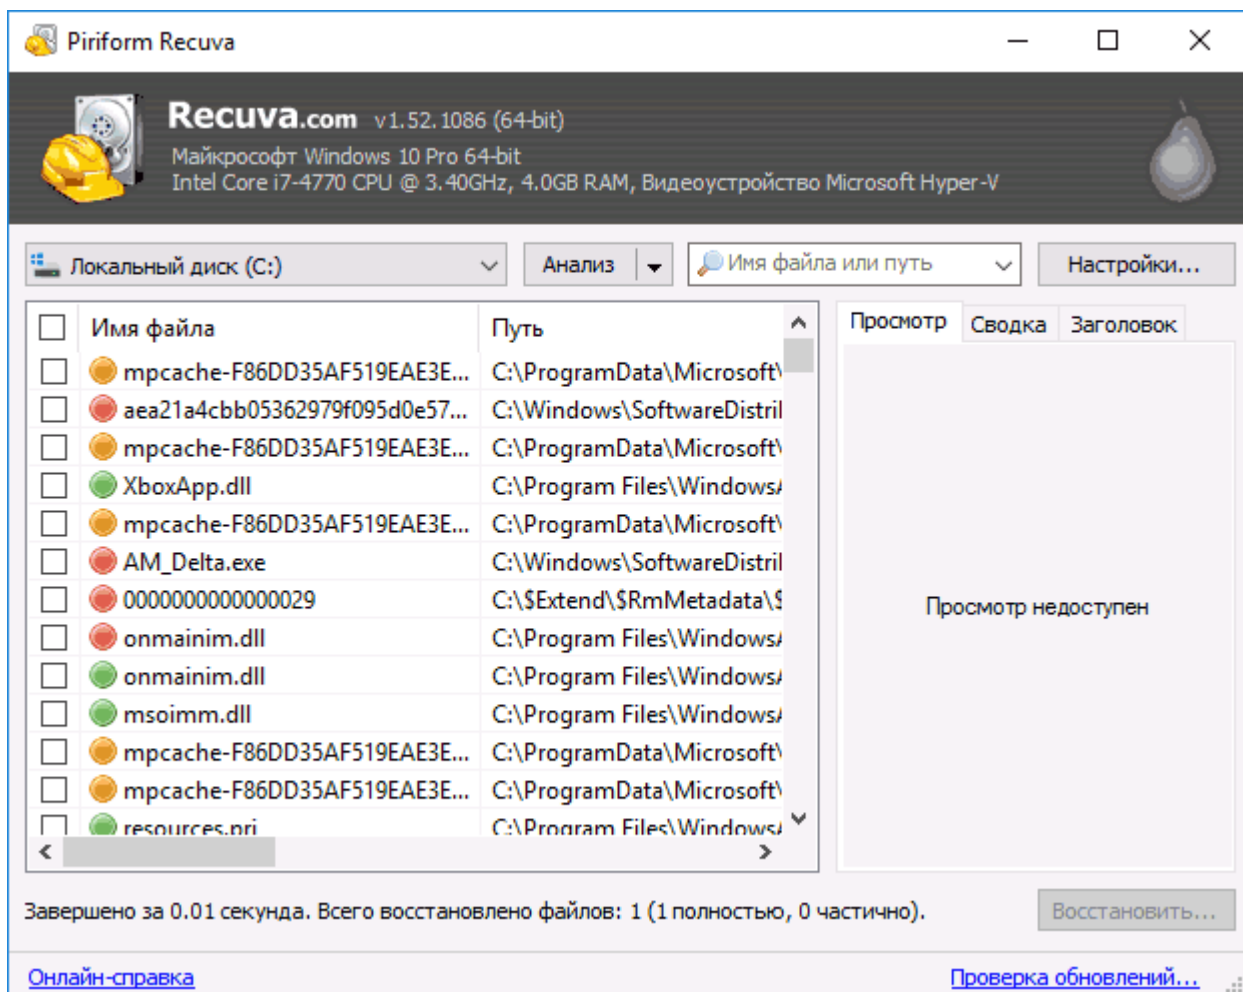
Piriform Recuva

Recuva.com v1.52.1086 (64-bit)
Майкрософт Windows 10 Pro 64-bit
Intel Core i7-4770 CPU @ 3.40GHz, 4.0GB RAM, Видеоустройство Microsoft Hyper-V

Локальный диск (C:)
Анализ
Имя файла или путь
Настройки...

| | Имя файла | Путь |
|---|---|---|
| | mpcache-F86DD35AF519EAE3E... | C:\ProgramData\Microsoft\ |
| | aea21a4cbb05362979f095d0e57... | C:\Windows\SoftwareDistril |
| | mpcache-F86DD35AF519EAE3E... | C:\ProgramData\Microsoft\ |
| | XboxApp.dll | C:\Program Files\Windows/ |
| | mpcache-F86DD35AF519EAE3E... | C:\ProgramData\Microsoft\ |
| | AM_Delta.exe | C:\Windows\SoftwareDistril |
| | 0000000000000029 | C:\$Extend\$RmMetadata\$ |
| | onmainim.dll | C:\Program Files\Windows/ |
| | onmainim.dll | C:\Program Files\Windows/ |
| | msoimm.dll | C:\Program Files\Windows/ |
| | mpcache-F86DD35AF519EAE3E... | C:\ProgramData\Microsoft\ |
| | mpcache-F86DD35AF519EAE3E... | C:\ProgramData\Microsoft\ |
| | resources.pri | C:\Program Files\Windows/ |

Просмотр Сводка Заголовок

Просмотр недоступен

Завершено за 0.01 секунда. Всего восстановлено файлов: 1 (1 полностью, 0 частично).

Восстановить...

Онлайн-справка
Проверка обновлений...